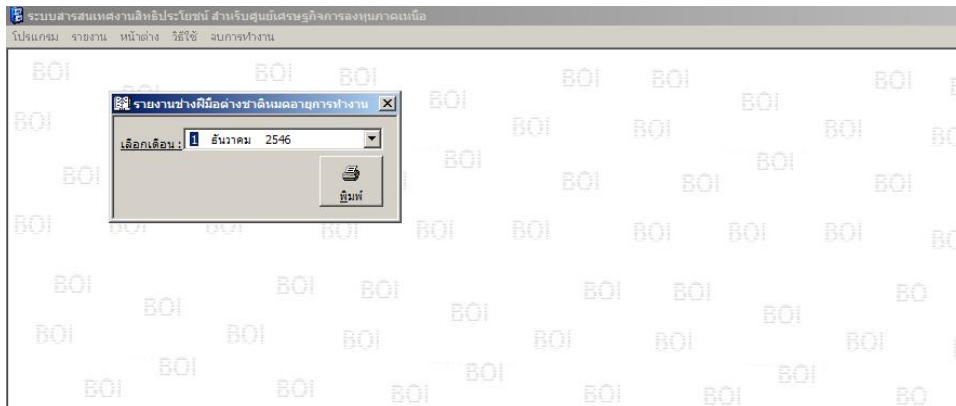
ระบบสารสนเทศงานสิทธิประโยชน์ สำหรับศูนย์เศรษฐกิจการลงทุนภาคเหนือ

โปรแกรม รายงาน หน้าต่าง วิธีใช้ จบการทำงาน

รายงานช่างฝีมือต่างชาติหมดอายุการทำงาน

เลือกเดือน : 1 ธันวาคม 2546

พิมพ์

BOI BOI BOI BOI BOI BOI BOI BOI
BOI BOI BOI BOI BOI BOI
BOI BOI BOI BOI BOI BOI
BOI BOI BOI BOI BOI BOI BOI BOI BOI BOI
BOI BOI BOI BOI BOI BOI BO
BOI BOI BOI BOI BOI BOI BOI BOI
BOI BOI BOI BOI BOI BOI BOI BOI BO